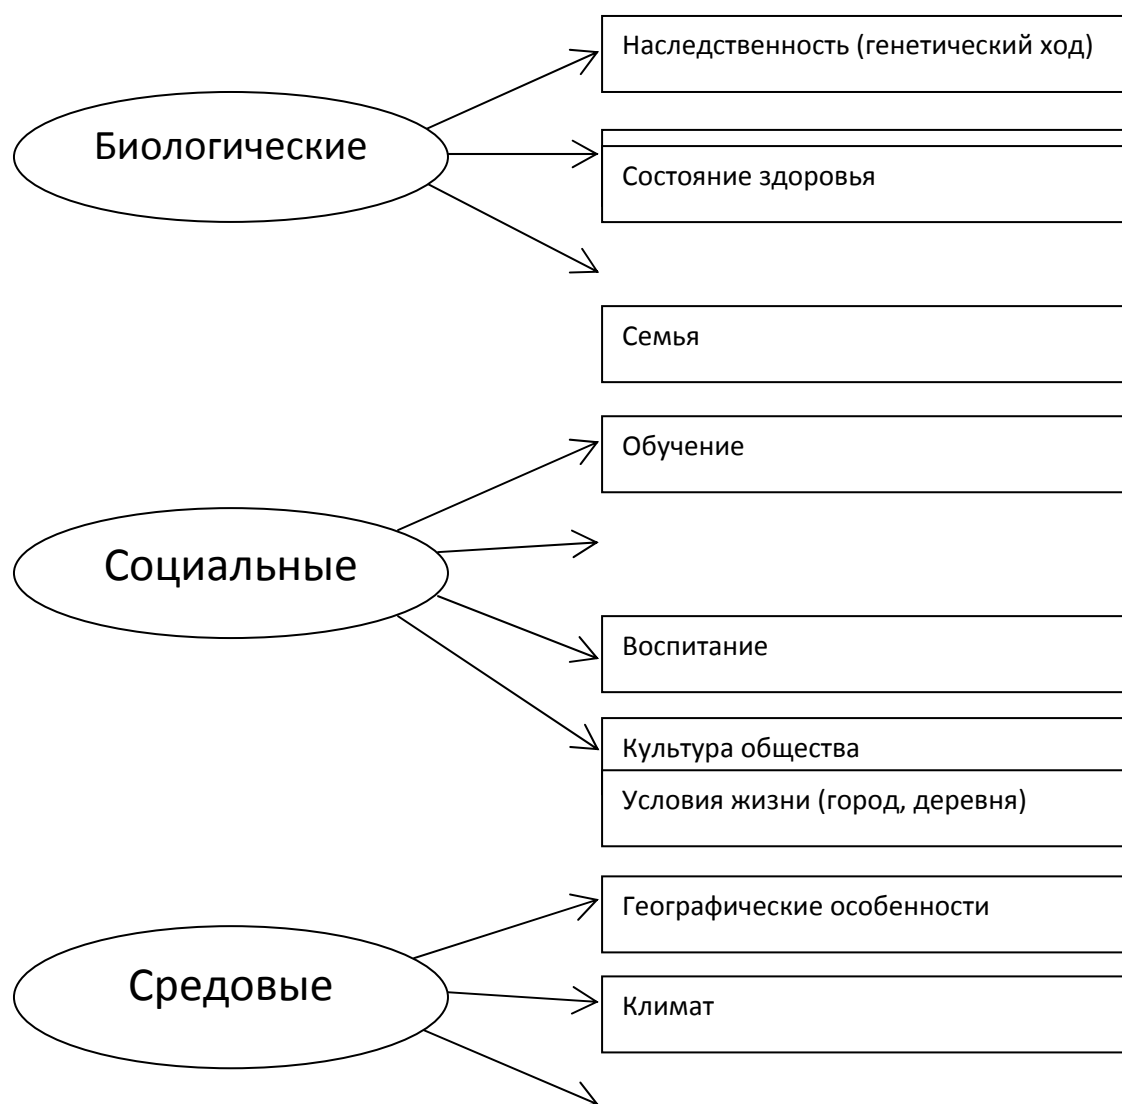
Биологические

Наследственность (генетический ход)

Состояние здоровья

Семья

Обучение

Социальные

Воспитание

Культура общества

Условия жизни (город, деревня)

Географические особенности

Средовые

Климат